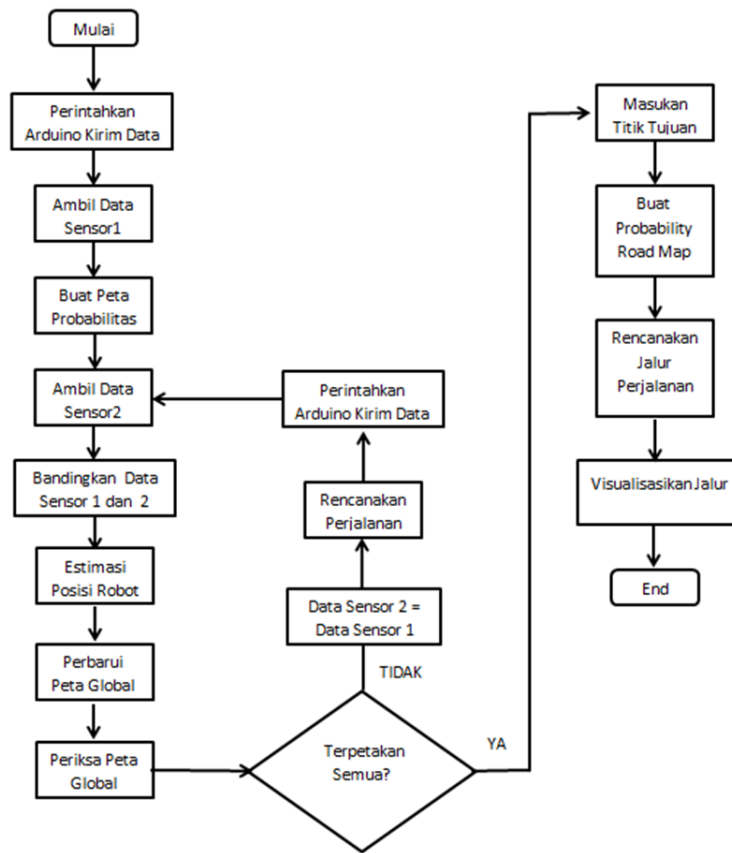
Mulai

Perintahkan Arduino Kirim Data

Ambil Data Sensor1

Buat Peta Probabilitas

Ambil Data Sensor2

Bandingkan Data Sensor 1 dan 2

Estimasi Posisi Robot

Perbarui Peta Global

Periksa Peta Global

Terpetakan Semua?

TIDAK

Data Sensor 2 = Data Sensor 1

Rencanakan Perjalanan

Perintahkan Arduino Kirim Data

YA

Masukan Titik Tujuan

Buat Probability Road Map

Rencanakan Jalur Perjalanan

Visualisasikan Jalur

End